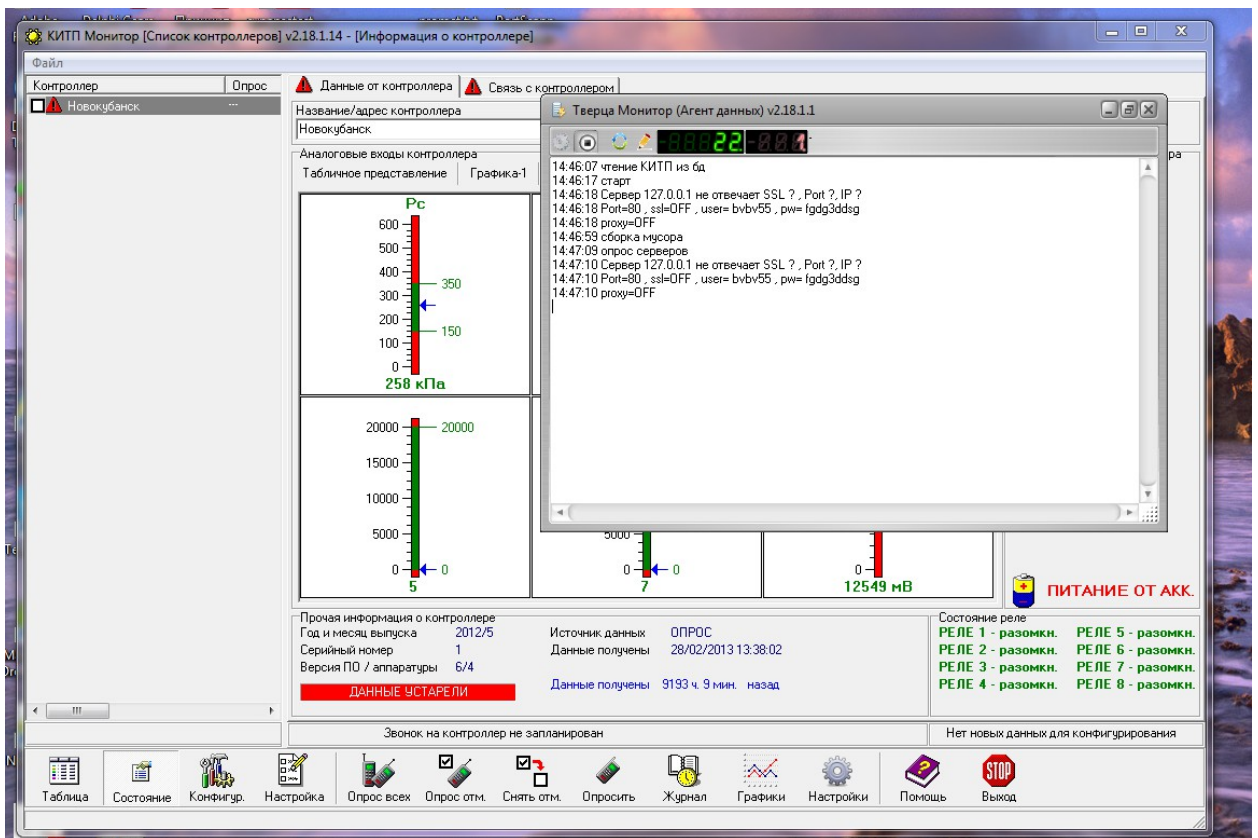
КИТП Монитор [Список контроллеров] v2.18.1.14 - [Информация о контроллере]

Файл

Контроллер | Опрос
Новокубанск | ...

Данные от контроллера | Связь с контроллером

Название/адрес контроллера
Новокубанск

Аналоговые входы контроллера
Табличное представление | Графика-1

Pc
600
500
400
350
300
200
150
100
0
258 кПа

20000
20000
15000
10000
5000
0
0
5

5000
0
0
7

0
12549 мВ

ПИТАНИЕ ОТ АКК.

Тверца Монитор (Агент данных) v2.18.1.1

22

14:46:07 чтение КИТП из бд
14:46:17 старт
14:46:18 Сервер 127.0.0.1 не отвечает SSL ? , Port ?, IP ?
14:46:18 Port=80 , ssl=OFF , user= bvbv55 , pw= fgdg3ddsg
14:46:18 proxy=OFF
14:46:59 сборка мусора
14:47:09 опрос серверов
14:47:10 Сервер 127.0.0.1 не отвечает SSL ? , Port ?, IP ?
14:47:10 Port=80 , ssl=OFF , user= bvbv55 , pw= fgdg3ddsg
14:47:10 proxy=OFF

Прочая информация о контроллере
Год и месяц выпуска 2012/5
Серийный номер 1
Версия ПО / аппаратуры 6/4
ДАННЫЕ УСТАРЕЛИ
Источник данных ОПРОС
Данные получены 28/02/2013 13:38:02
Данные получены 9193 ч. 9 мин. назад

Состояние реле
РЕЛЕ 1 - разомкн. РЕЛЕ 5 - разомкн.
РЕЛЕ 2 - разомкн. РЕЛЕ 6 - разомкн.
РЕЛЕ 3 - разомкн. РЕЛЕ 7 - разомкн.
РЕЛЕ 4 - разомкн. РЕЛЕ 8 - разомкн.

Звонок на контроллер не запланирован
Нет новых данных для конфигурирования

Таблица | Состояние | Конфигур. | Настройка | Опрос всех | Опрос отм. | Снять отм. | Опросить | Журнал | Графики | Настройки | Помощь | STOP Выход